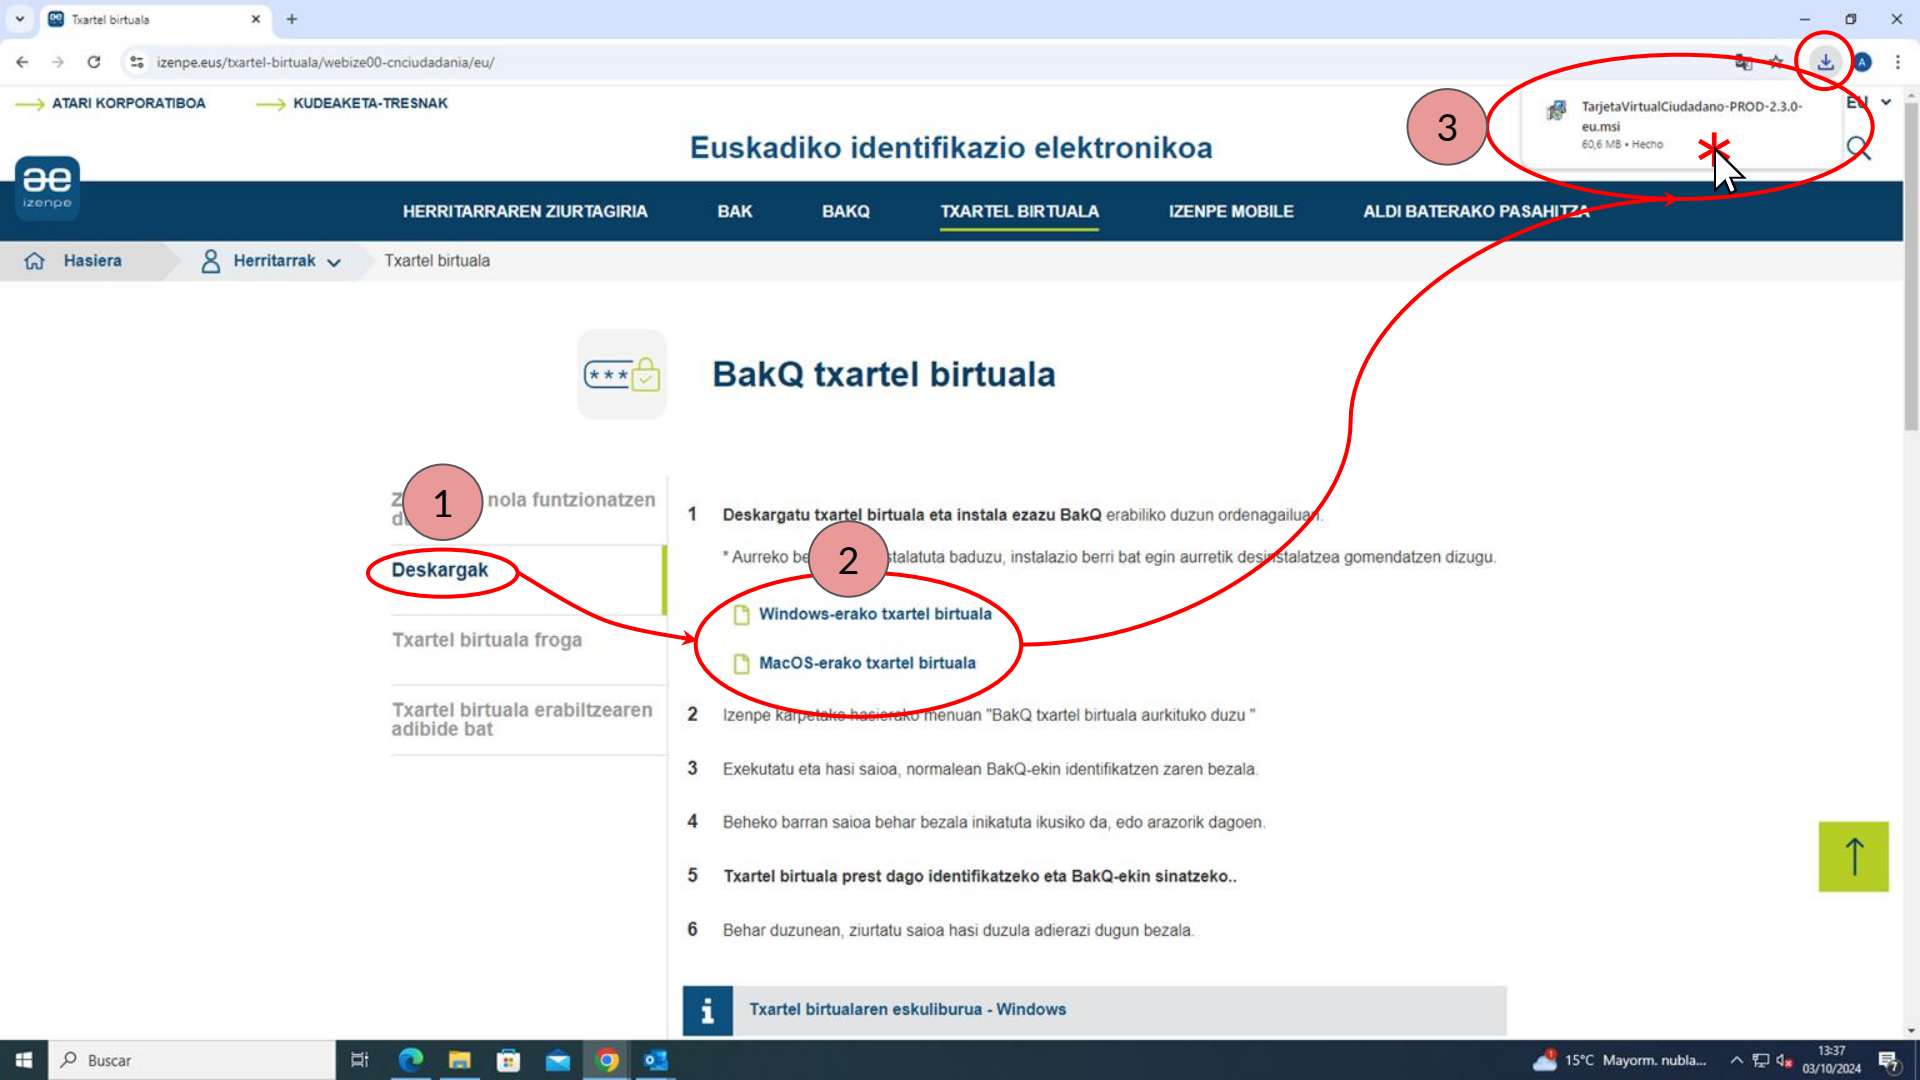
Txartel birtuala

izenpe.eus/txartel-birtuala/webize00-cnciudadania/eu/

ATARI KORPORATIBOA
KUDEAKETA-TRESNAK

TarjetaVirtualCiudadano-PROD-2.3.0-eu.msi
60,6 MB • Hecho

EU

3

Euskadiko identifikazio elektronikoa

izenpe

HERRITARRAREN ZIURTAGIRIA
BAK
BAKQ
TXARTEL BIRTUALA
IZENPE MOBILE
ALDI BATERAKO PASAHITZA

Hasiera
Herritarrak
Txartel birtuala

BakQ txartel birtuala

1

Z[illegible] nola funtzionatzen d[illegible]

Deskargak

Txartel birtuala froga

Txartel birtuala erabiltzearen adibide bat

1 Deskargatu txartel birtuala eta instala ezazu BakQ erabiliko duzun ordenagailuan.

* Aurreko be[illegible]stalatuta baduzu, instalazio berri bat egin aurretik desinstalatzea gomendatzen dizugu.

2

Windows-erako txartel birtuala

MacOS-erako txartel birtuala

2 Izenpe karpetako hasierako menuan "BakQ txartel birtuala aurkituko duzu "

3 Exekutatu eta hasi saioa, normalean BakQ-ekin identifikatzen zaren bezala.

4 Beheko barran saioa behar bezala inikatuta ikusiko da, edo arazorik dagoen.

5 Txartel birtuala prest dago identifikatzeko eta BakQ-ekin sinatzeko..

6 Behar duzunean, ziurtatu saioa hasi duzula adierazi dugun bezala.

Txartel birtualaren eskuliburua - Windows

Buscar

15°C Mayorm. nubla...

13:37
03/10/2024